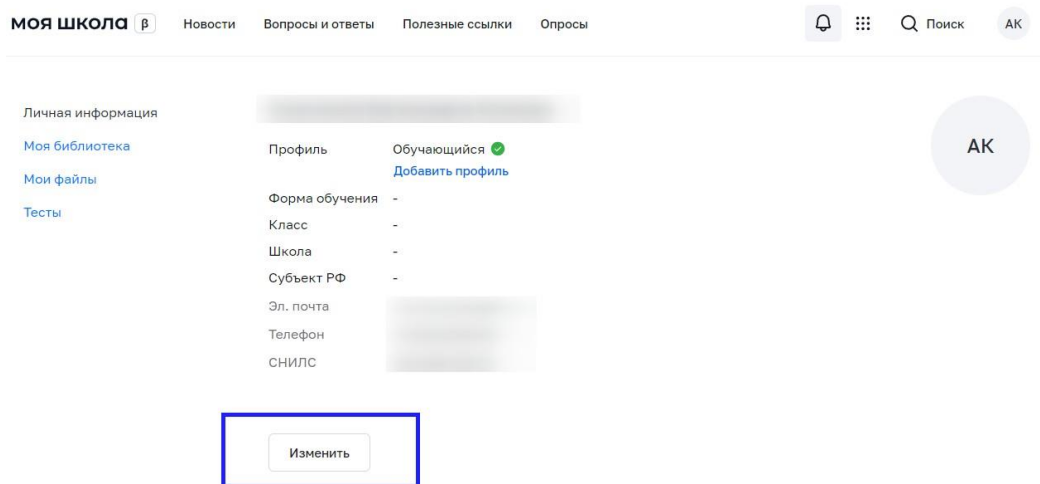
моя школа β Новости Вопросы и ответы Полезные ссылки Опросы Поиск АК

Личная информация
Моя библиотека
Мои файлы
Тесты

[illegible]

Профиль Обучающийся
Добавить профиль
Форма обучения -
Класс -
Школа -
Субъект РФ -
Эл. почта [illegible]
Телефон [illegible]
СНИЛС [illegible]

АК

Изменить